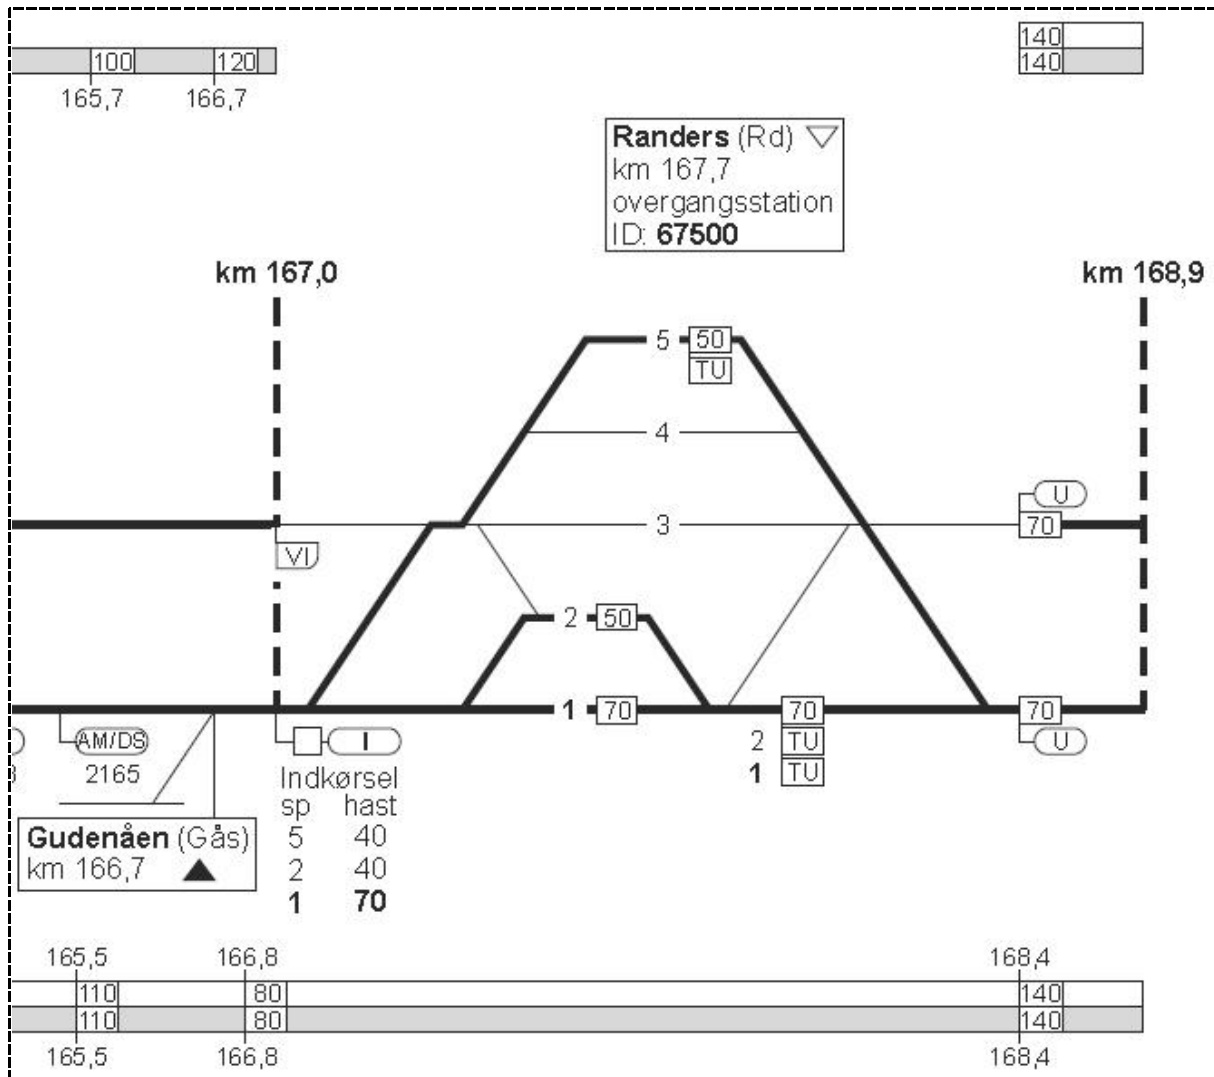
100 120
165,7 166,7

140
140

**Randers** (Rd) ▽
km 167,7
overgangsstation
ID: **67500**

**km 167,0**

**km 168,9**

5 50
TU

4

3

VI

U
70

2 50

**1** 70

70
2 TU
**1** TU

70
U

AM/DS
2165

I

Indkørsel
sp hast
5 40
2 40
**1** **70**

**Gudenåen** (Gås)
km 166,7 ▲

165,5 166,8 168,4
110 80 140
110 80 140
165,5 166,8 168,4